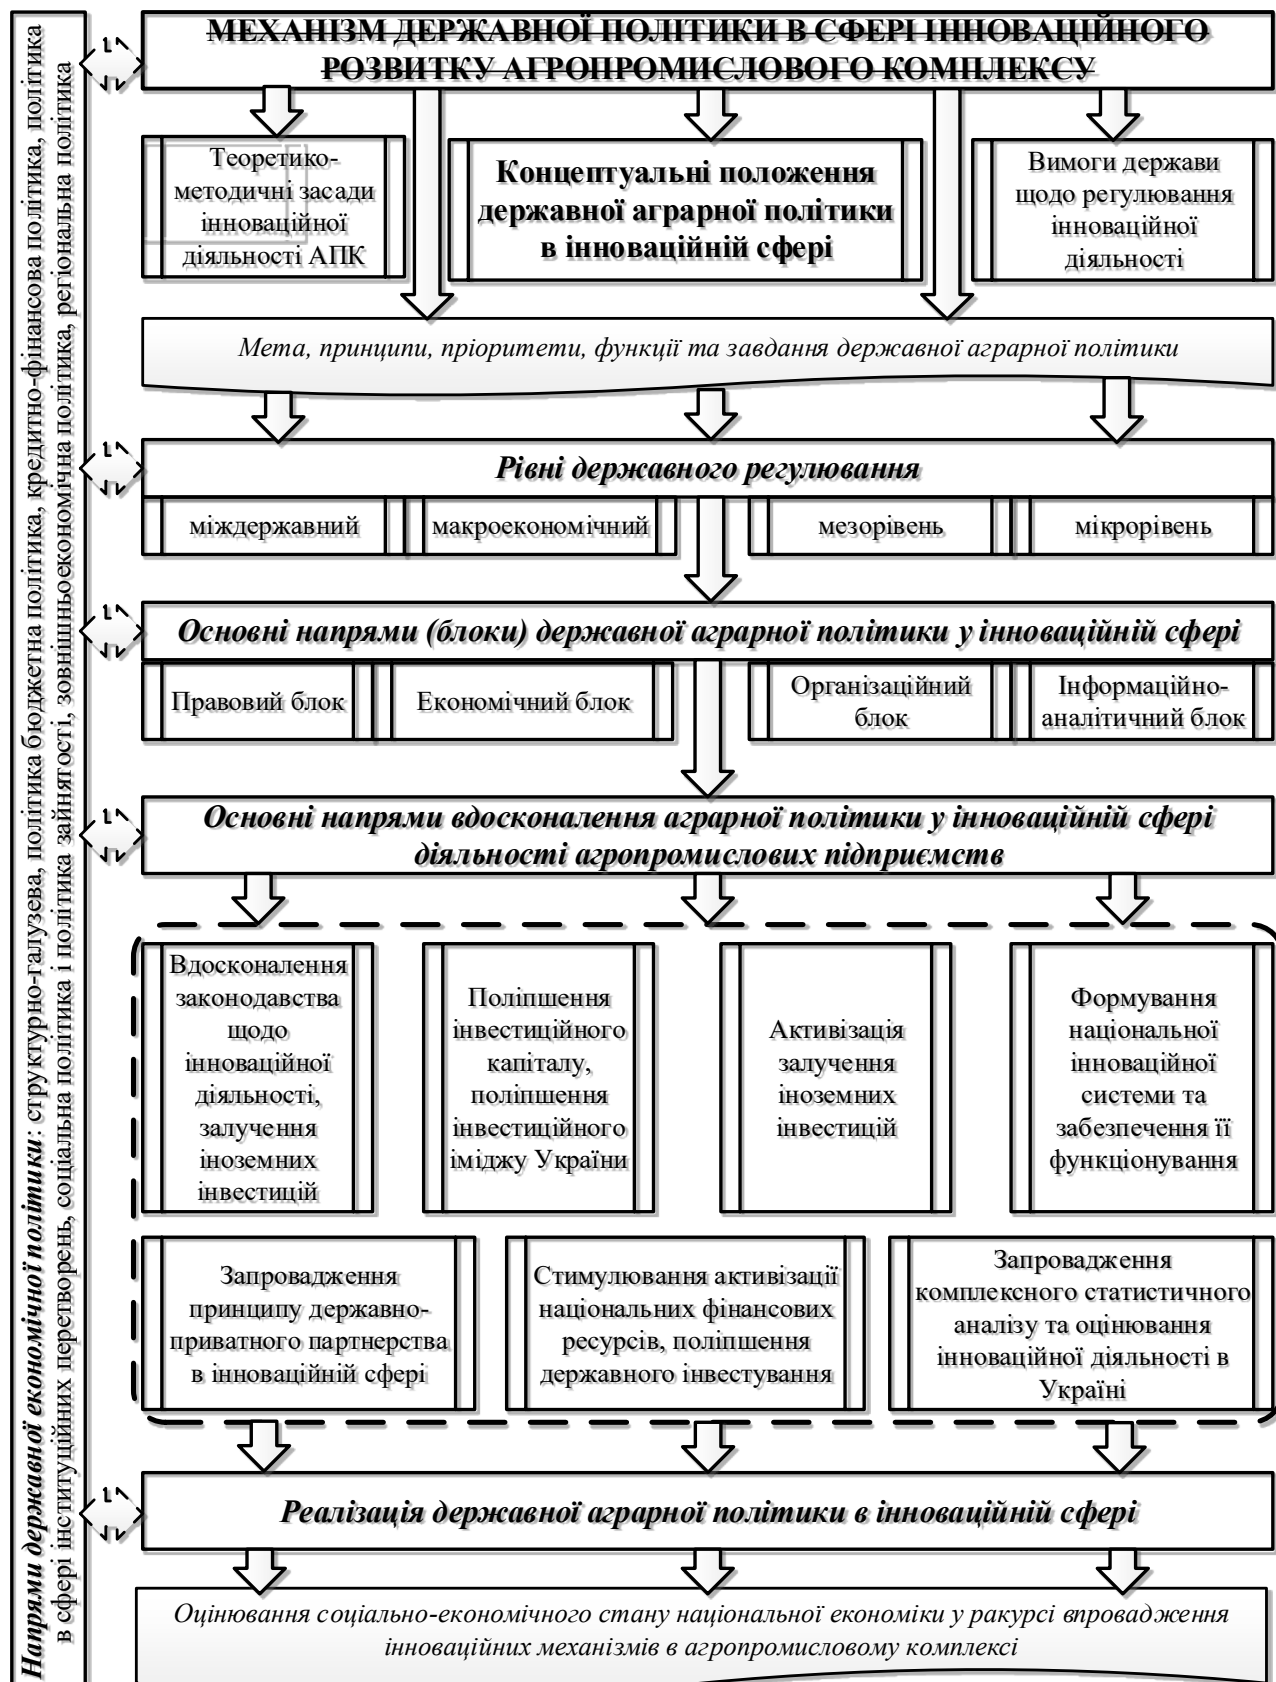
Напрями державної економічної політики: структурно-галузева, політика бюджетна політика, кредитно-фінансова політика, політика в сфері інституційних перетворень, соціальна політика і політика зайнятості, зовнішньоекономічна політика, регіональна політика

МЕХАНІЗМ ДЕРЖАВНОЇ ПОЛІТИКИ В СФЕРІ ІННОВАЦІЙНОГО РОЗВИТКУ АГРОПРОМИСЛОВОГО КОМПЛЕКСУ

Теоретико-методичні засади інноваційної діяльності АПК

Концептуальні положення державної аграрної політики в інноваційній сфері

Вимоги держави щодо регулювання інноваційної діяльності

Мета, принципи, пріоритети, функції та завдання державної аграрної політики

Рівні державного регулювання

міждержавний

макроекономічний

мезорівень

мікрорівень

Основні напрями (блоки) державної аграрної політики у інноваційній сфері

Правовий блок

Економічний блок

Організаційний блок

Інформаційно-аналітичний блок

Основні напрями вдосконалення аграрної політики у інноваційній сфері діяльності агропромислових підприємств

Вдосконалення законодавства щодо інноваційної діяльності, залучення іноземних інвестицій

Поліпшення інвестиційного капіталу, поліпшення інвестиційного іміджу України

Активізація залучення іноземних інвестицій

Формування національної інноваційної системи та забезпечення її функціонування

Запровадження принципу державно-приватного партнерства в інноваційній сфері

Стимулювання активізації національних фінансових ресурсів, поліпшення державного інвестування

Запровадження комплексного статистичного аналізу та оцінювання інноваційної діяльності в Україні

Реалізація державної аграрної політики в інноваційній сфері

Оцінювання соціально-економічного стану національної економіки у ракурсі впровадження інноваційних механізмів в агропромисловому комплексі